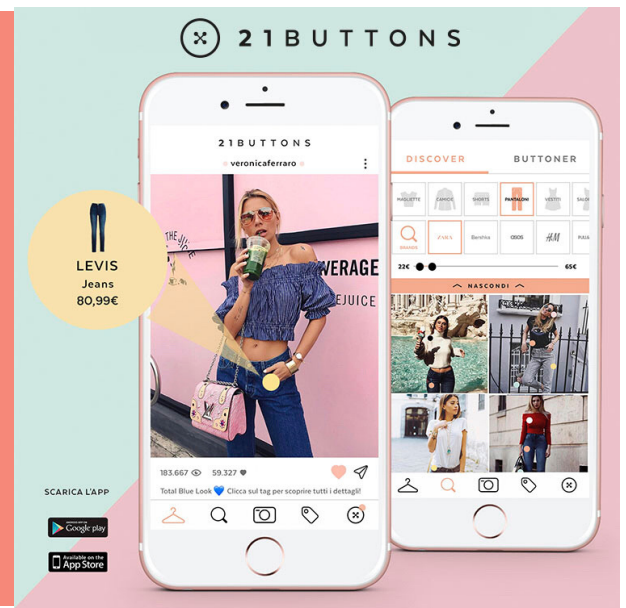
21BUTTONS

21BUTTONS
veronicaferraro

LEVIS
Jeans
80,99€

THE JUICE
VERAGE
EJUICE

183.667 59.327
Total Blue Look 💙 Clicca sul tag per scoprire tutti i dettagli!

DISCOVER BUTTONER

MAGLIETTE CAMICIE SHORTS PANTALONI VESTITI SALOP

BRANDS ZARA Bershka ASOS H&M PULL

22€ 65€

NASCONDI

SCARICA L'APP

GET IT ON Google play

Available on the App Store